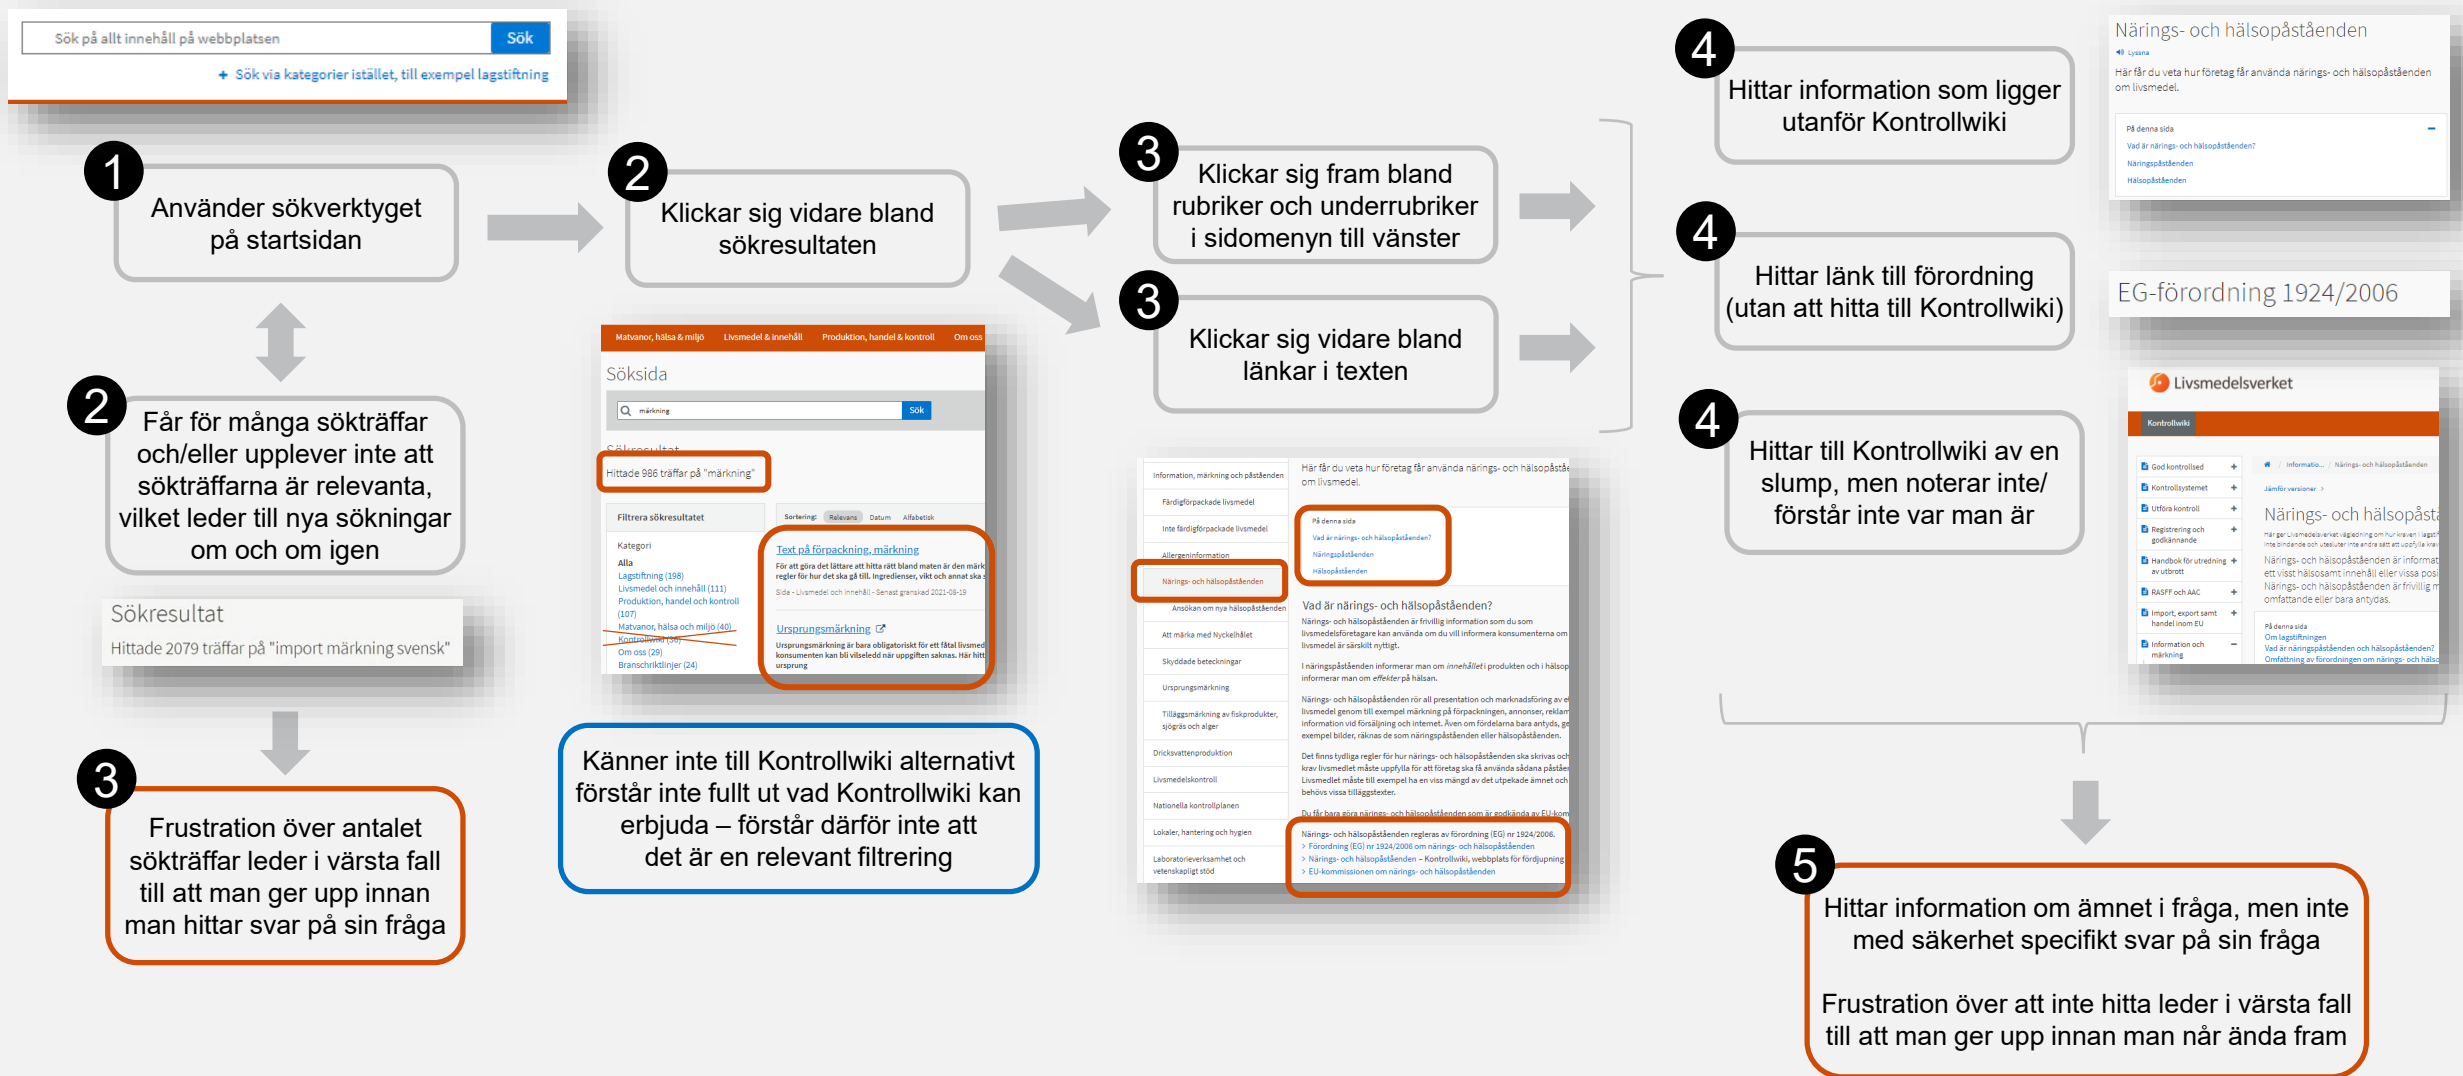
Sök på allt innehåll på webbplatsen Sök

+ Sök via kategorier istället, till exempel lagstiftning

1 Använder sökverktyget på startsidan

2 Får för många sökträffar och/eller upplever inte att sökträffarna är relevanta, vilket leder till nya sökningar om och om igen

Sökresultat
Hittade 2079 träffar på "import märkning svensk"

3 Frustration över antalet sökträffar leder i värsta fall till att man ger upp innan man hittar svar på sin fråga

2 Klickar sig vidare bland sökresultaten

Matvanor, hälsa & miljö Livsmedel & innehåll Produktion, handel & kontroll Om oss

Söksida

märkning Sök

Sökresultat

Hittade 986 träffar på "märkning"

Filtrera sökresultatet

Sortering: Relevans Datum Alfabetisk

Kategori
Alla
Lagstiftning (198)
Livsmedel och innehåll (111)
Produktion, handel och kontroll (107)
Matvanor, hälsa och miljö (40)
Kontrollwiki (30)
Om oss (29)
Branschriktlinjer (24)

Text på förpackning, märkning
För att göra det lättare att hitta rätt bland maten är den märk regler för hur det ska gå till. Ingredienser, vikt och annat ska
Sida - Livsmedel och innehåll - Senast granskad 2021-08-19

Ursprungsmärkning
Ursprungsmärkning är bara obligatoriskt för ett fåtal livsmed konsumenten kan bli vilseledd när uppgiften saknas. Här hitt ursprung

Känner inte till Kontrollwiki alternativt förstår inte fullt ut vad Kontrollwiki kan erbjuda – förstår därför inte att det är en relevant filtrering

3 Klickar sig fram bland rubriker och underrubriker i sidomenyn till vänster

3 Klickar sig vidare bland länkar i texten

Information, märkning och påståenden
Färdigförpackade livsmedel
Inte färdigförpackade livsmedel
Allergeninformation
Närings- och hälsopåståenden
Ansökan om nya hälsopåståenden
Att märka med Nyckelhålet
Skyddade beteckningar
Ursprungsmärkning
Tilläggsmärkning av fiskprodukter, sjögräs och alger
Dricksvattenproduktion
Livsmedelskontroll
Nationella kontrollplanen
Lokaler, hantering och hygien
Laboratorieverksamhet och vetenskapligt stöd

Här får du veta hur företag får använda närings- och hälsopåståe om livsmedel.

På denna sida
Vad är närings- och hälsopåståenden?
Näringspåståenden
Hälsopåståenden

Vad är närings- och hälsopåståenden?

Närings- och hälsopåståenden regleras av förordning (EG) nr 1924/2006.
> Förordning (EG) nr 1924/2006 om närings- och hälsopåståenden
> Närings- och hälsopåståenden – Kontrollwiki, webbplats för fördjupning
> EU-kommissionen om närings- och hälsopåståenden

4 Hittar information som ligger utanför Kontrollwiki

Närings- och hälsopåståenden
Lyssna
Här får du veta hur företag får använda närings- och hälsopåståenden om livsmedel.
På denna sida
Vad är närings- och hälsopåståenden?
Näringspåståenden
Hälsopåståenden

4 Hittar länk till förordning (utan att hitta till Kontrollwiki)

EG-förordning 1924/2006

4 Hittar till Kontrollwiki av en slump, men noterar inte/ förstår inte var man är

Livsmedelsverket
Kontrollwiki
God kontrollsed
Kontrollsystemet
Utföra kontroll
Registrering och godkännande
Handbok för utredning av utbrott
RASFF och AAC
Import, export samt handel inom EU
Information och märkning

Informatio... / Närings- och hälsopåståenden
Jämför versioner
Närings- och hälsopåstå
Närings- och hälsopåståenden är informat ett visst hälsosamt innehåll eller vissa posi Närings- och hälsopåståenden är frivillig m omfattande eller bara antydas.
På denna sida
Om lagstiftningen
Vad är näringspåståenden och hälsopåståenden?
Omfattning av förordningen om närings- och hälso

5 Hittar information om ämnet i fråga, men inte med säkerhet specifikt svar på sin fråga

Frustration över att inte hitta leder i värsta fall till att man ger upp innan man når ända fram